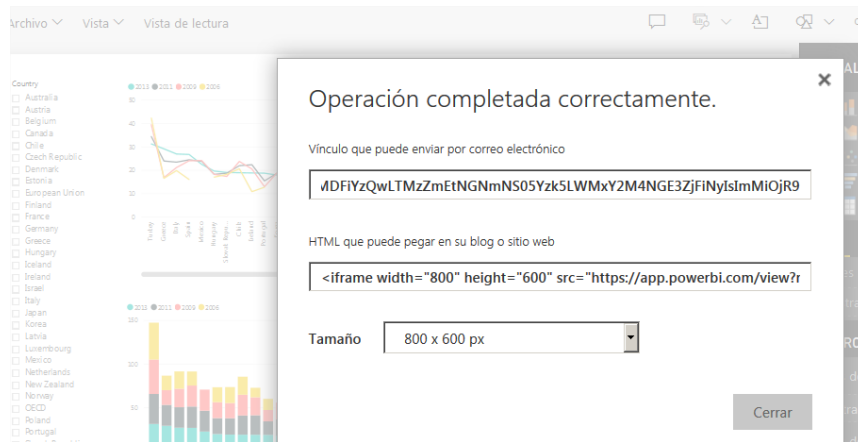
Archivo Vista Vista de lectura

Country
Australia
Austria
Belgium
Canada
Chile
Czech Republic
Denmark
Estonia
European Union
Finland
France
Germany
Greece
Hungary
Iceland
Ireland
Israel
Italy
Japan
Korea
Latvia
Luxembourg
Mexico
Netherlands
New Zealand
Norway
OECD
Poland
Portugal

2013 2011 2009 2006

40
30
20
10
0

2013 2011 2009 2006

150
100
50

Operación completada correctamente.

Vínculo que puede enviar por correo electrónico

MDFiYzQwLTMzZmEtNGNmNS05Yzk5LWMxY2M4NGE3ZjFiNyIsImMiOjR9

HTML que puede pegar en su blog o sitio web

<iframe width="800" height="600" src="https://app.powerbi.com/view?r

Tamaño
800 x 600 px

Cerrar